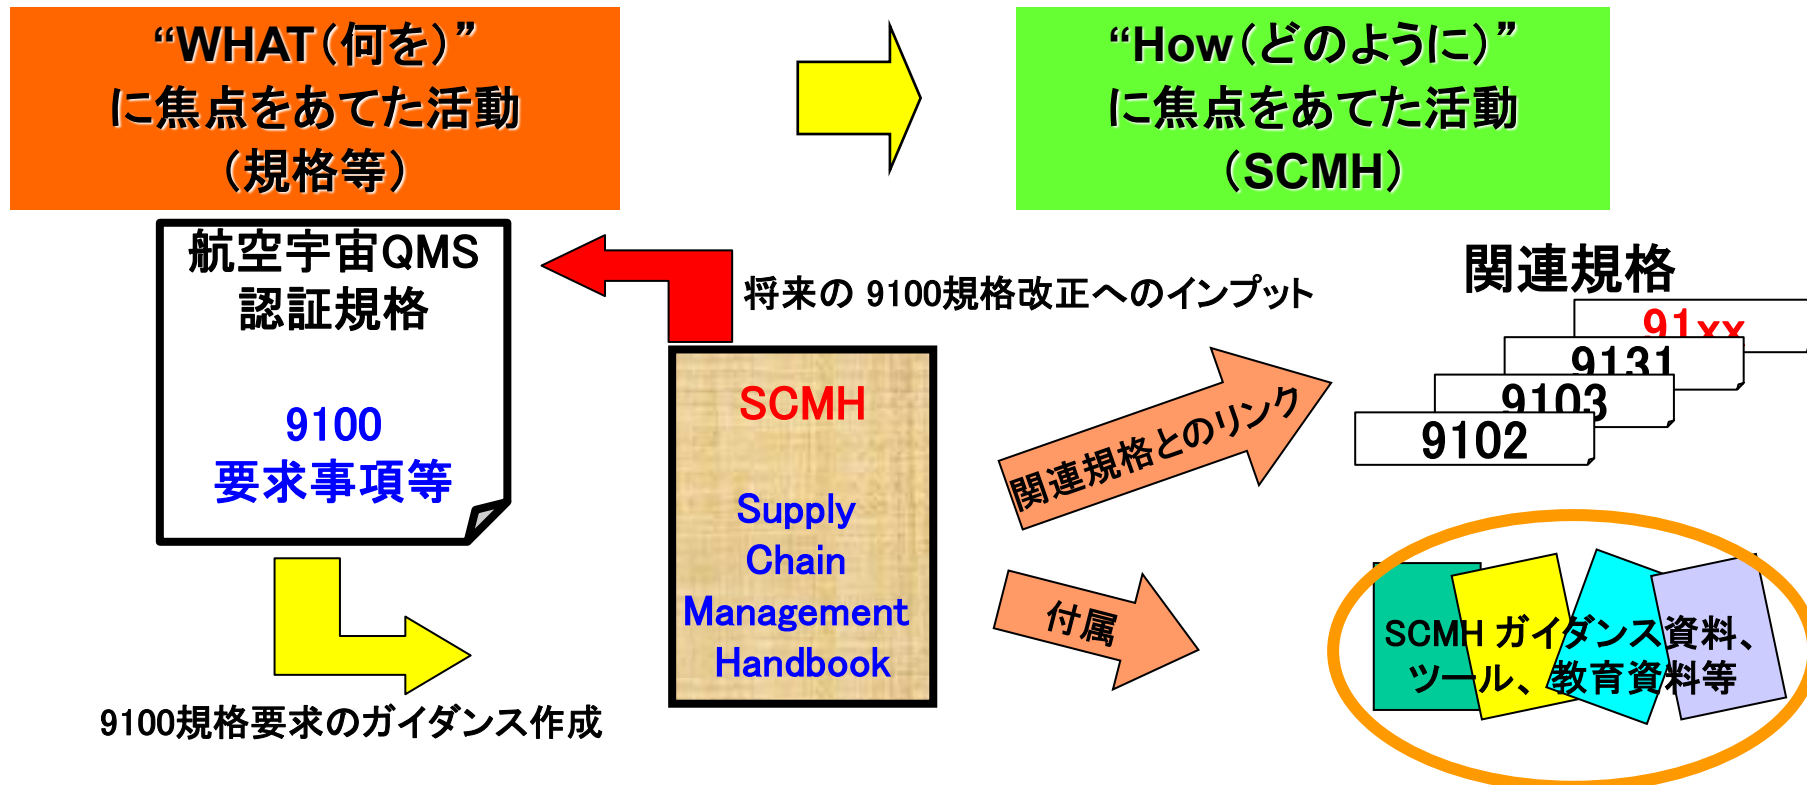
“WHAT（何を）”
に焦点をあてた活動
（規格等）

“How（どのように）”
に焦点をあてた活動
（SCMH）

航空宇宙QMS
認証規格

9100
要求事項等

将来の 9100規格改正へのインプット

関連規格

91xx
9131
9103
9102

SCMH

Supply
Chain
Management
Handbook

関連規格とのリンク

付属

SCMH ガイダンス資料、
ツール、教育資料等

9100規格要求のガイダンス作成